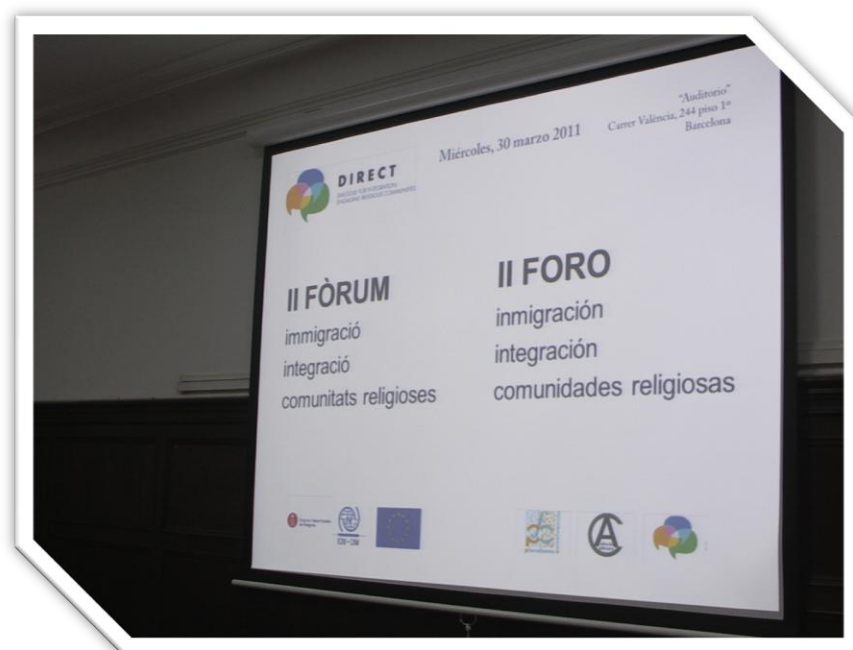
DIRECT
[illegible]

Miércoles, 30 marzo 2011

"Auditorio"
Carrer València, 244 piso 1º
Barcelona

II FÒRUM
immigració
integració
comunitats religioses

II FORO
inmigración
integración
comunidades religiosas

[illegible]

OIM · IOM